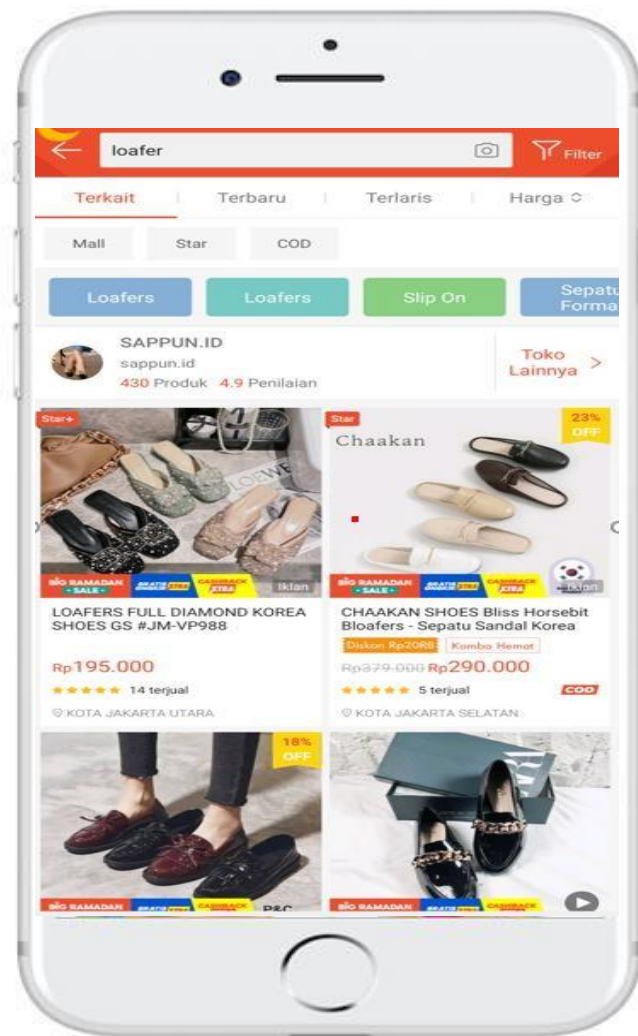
loafer

Filter

Terkait | Terbaru | Terlaris | Harga

Mall | Star | COD

Loafers | Loafers | Slip On | Sepatu Forma

SAPPUN.ID
sappun.id
430 Produk 4.9 Penilaian

Toko Lainnya >

Star+

BIG RAMADAN SALE | GRATIS ONGKIR XTRA | CASHBACK XTRA | Iklan

LOAFERS FULL DIAMOND KOREA SHOES GS #JM-VP988

Rp195.000
14 terjual
KOTA JAKARTA UTARA

Star
23% OFF
Chaakan

BIG RAMADAN SALE | GRATIS ONGKIR XTRA | CASHBACK XTRA | Iklan

CHAAKAN SHOES Bliss Horsebit Bloafers - Sepatu Sandal Korea

Diskon Rp20RB | Kombo Hemat

Rp379.000 Rp290.000
5 terjual
COD
KOTA JAKARTA SELATAN

18% OFF

BIG RAMADAN | GRATIS ONGKIR XTRA | CASHBACK XTRA | P&C

BIG RAMADAN | GRATIS ONGKIR XTRA | CASHBACK XTRA